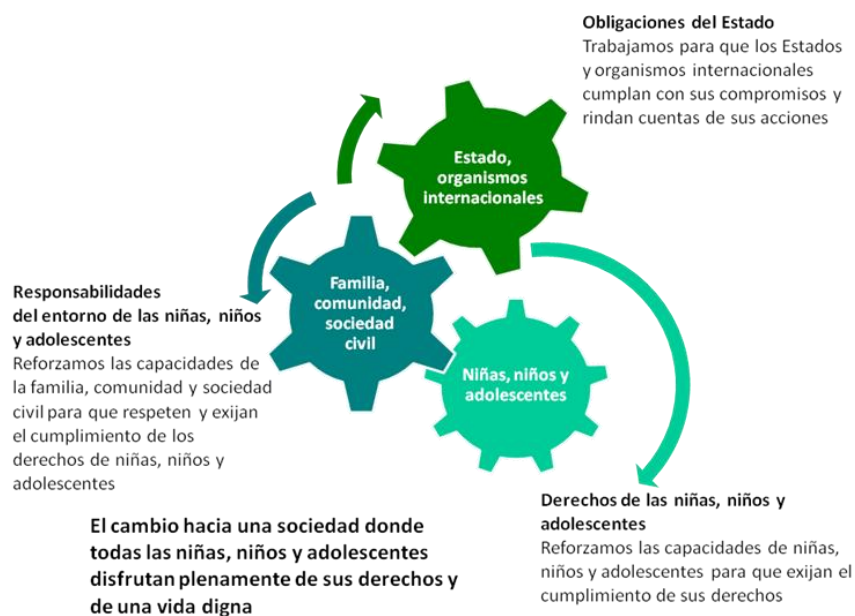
**Obligaciones del Estado**
Trabajamos para que los Estados y organismos internacionales cumplan con sus compromisos y rindan cuentas de sus acciones

Estado, organismos internacionales

Familia, comunidad, sociedad civil

Niñas, niños y adolescentes

**Responsabilidades del entorno de las niñas, niños y adolescentes**
Reforzamos las capacidades de la familia, comunidad y sociedad civil para que respeten y exijan el cumplimiento de los derechos de niñas, niños y adolescentes

**Derechos de las niñas, niños y adolescentes**
Reforzamos las capacidades de niñas, niños y adolescentes para que exijan el cumplimiento de sus derechos

**El cambio hacia una sociedad donde todas las niñas, niños y adolescentes disfrutan plenamente de sus derechos y de una vida digna**